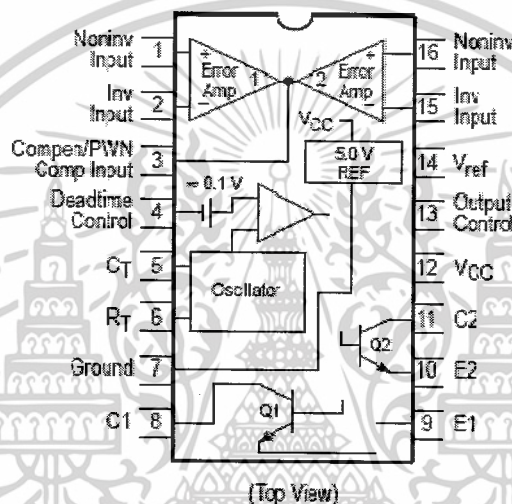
Noninv Input 1
Inv Input 2
Compen/PWN Comp Input 3
Deadtime Control 4
$C_T$ 5
$R_T$ 6
Ground 7
C1 8

+ Error Amp − 1
2 Error Amp + −
$V_{CC}$
5.0 V REF
≈ 0.1 V
Oscillator
Q2
Q1

16 Noninv Input
15 Inv Input
14 $V_{ref}$
13 Output Control
12 $V_{CC}$
11 C2
10 E2
9 E1

(Top View)